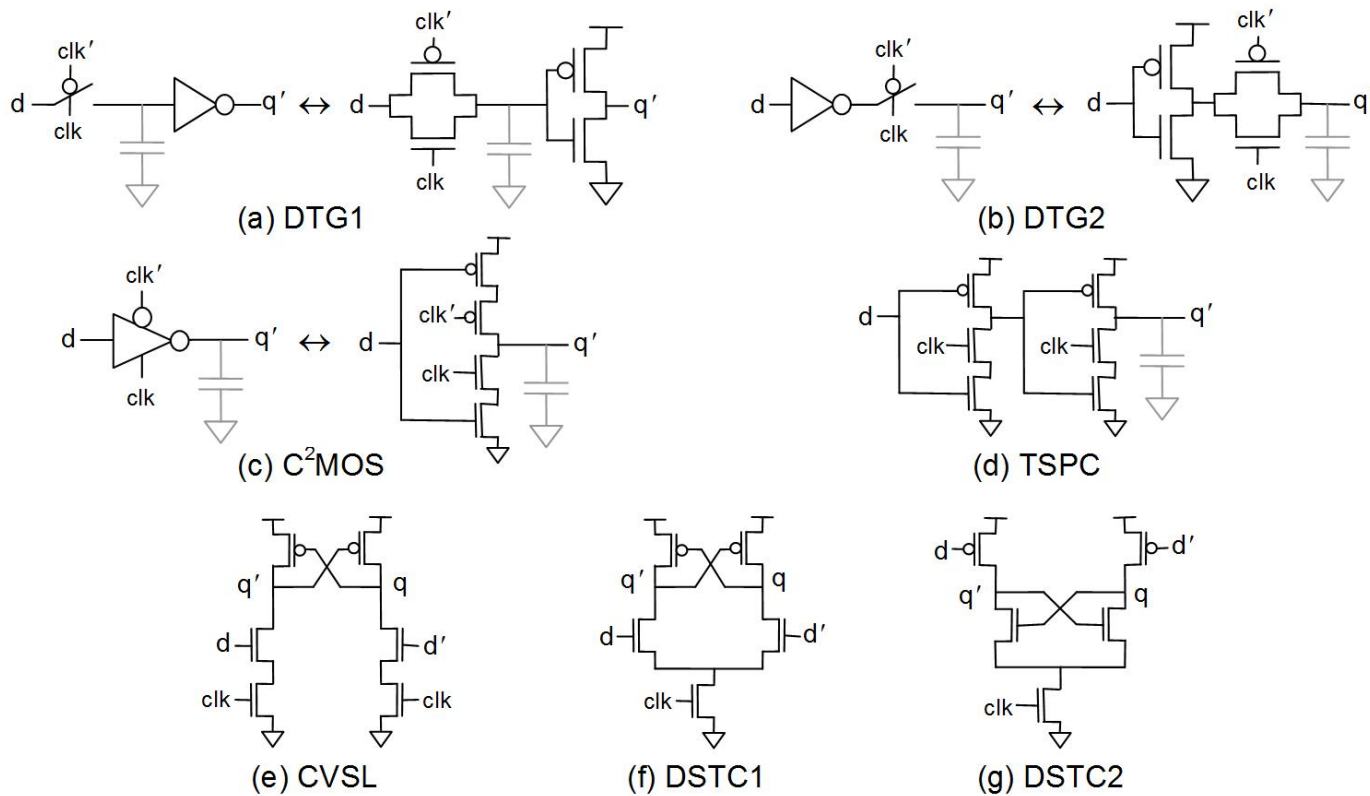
clk′
d
clk
q′
↔
clk′
d
clk
q′
(a) DTG1

d
clk′
clk
q′
↔
d
clk′
clk
q
(b) DTG2

clk′
d
clk
q′
↔
d
clk′
clk
q′
(c) $C^2$MOS

d
clk
clk
q′
(d) TSPC

q′
q
d
d′
clk
clk
(e) CVSL

q′
q
d
d′
clk
(f) DSTC1

d
d′
q′
q
clk
(g) DSTC2